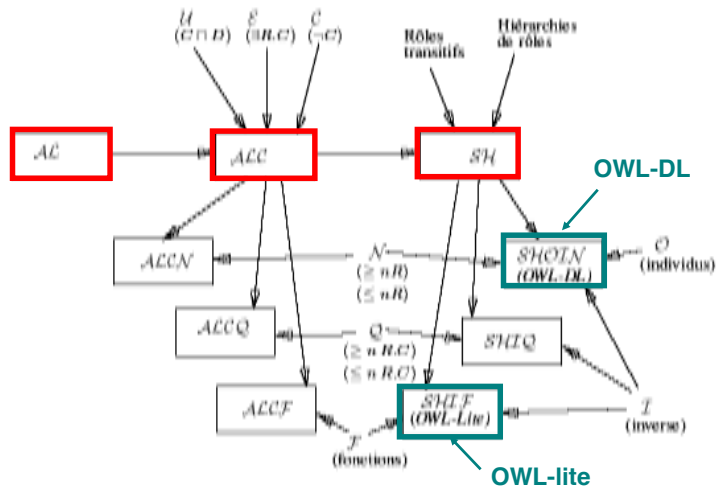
$\mathcal{U}$ $(C \sqcup D)$

$\mathcal{E}$ $(\exists R.C)$

$\mathcal{C}$ $(\neg C)$

Rôles transitifs

Hiérarchies de rôles

$\mathcal{AL}$

$\mathcal{ALC}$

$\mathcal{SH}$

OWL-DL

$\mathcal{ALCN}$

$\mathcal{N}$ $(\geq nR)$ $(\leq nR)$

$\mathcal{SHOIN}$ (OWL-DL)

$\mathcal{O}$ (individus)

$\mathcal{ALCQ}$

$\mathcal{Q}$ $(\geq n\,R.C)$ $(\leq n\,R.C)$

$\mathcal{SHIQ}$

$\mathcal{ALCF}$

$\mathcal{SHIF}$ (OWL-Lite)

$\mathcal{I}$ (inverse)

$\mathcal{F}$ (fonctions)

OWL-lite